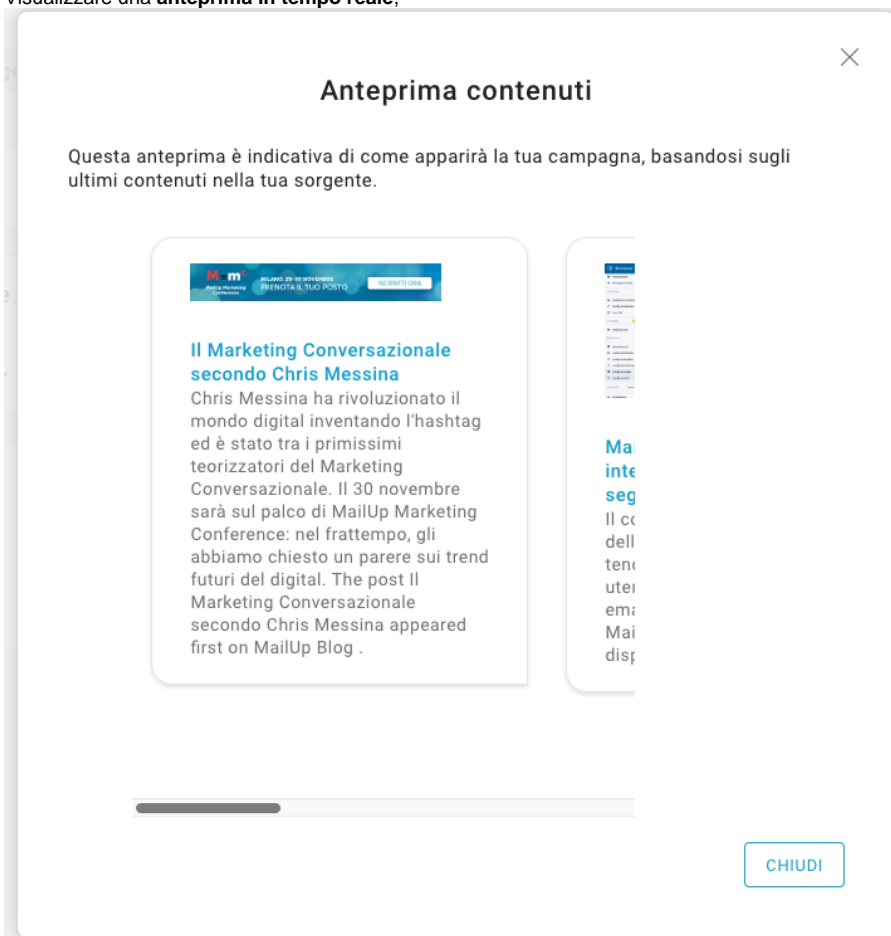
visualizzare una **anteprima in tempo reale**;

Anteprima contenuti

Questa anteprima è indicativa di come apparirà la tua campagna, basandosi sugli ultimi contenuti nella tua sorgente.

MILANO, 29-30 NOVEMBRE
PRENOTA IL TUO POSTO
ISCRIVITI ORA

Il Marketing Conversazionale secondo Chris Messina

Chris Messina ha rivoluzionato il mondo digital inventando l'hashtag ed è stato tra i primissimi teorizzatori del Marketing Conversazionale. Il 30 novembre sarà sul palco di MailUp Marketing Conference: nel frattempo, gli abbiamo chiesto un parere sui trend futuri del digital. The post Il Marketing Conversazionale secondo Chris Messina appeared first on MailUp Blog .

Mai
inte
seg
Il co
dell
tend
uter
ema
Mai
disp

CHIUDI